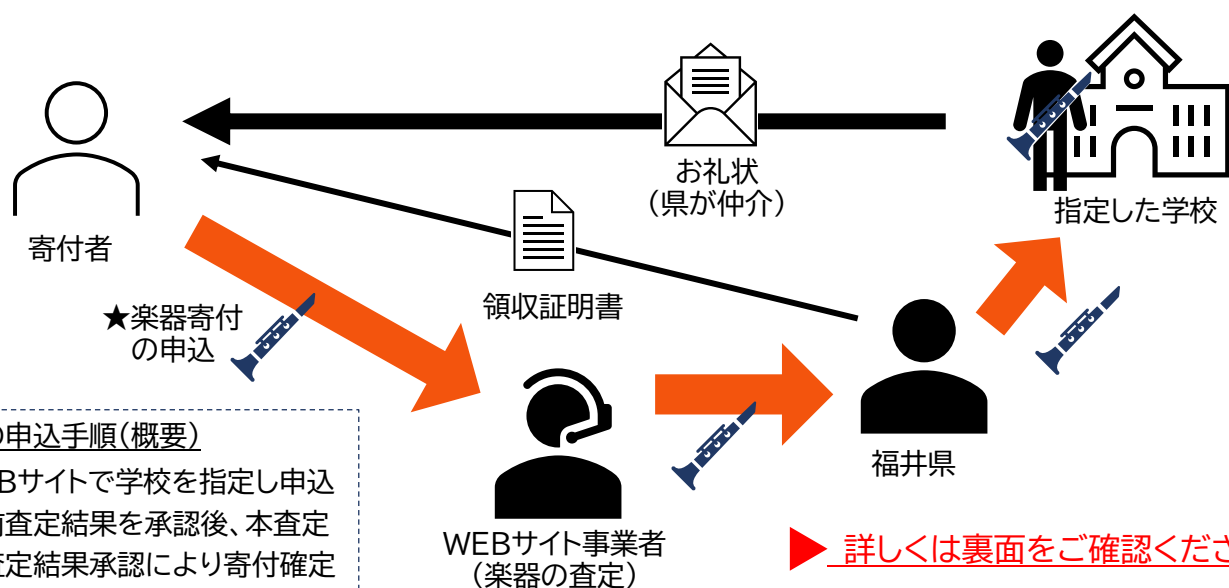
お礼状
（県が仲介）

指定した学校

寄付者

領収証明書

★楽器寄付
の申込

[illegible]の申込手順（概要）
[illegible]Bサイトで学校を指定し申込
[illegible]査定結果を承認後、本査定
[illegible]定結果承認により寄付確定

WEBサイト事業者
（楽器の査定）

福井県

▶ 詳しくは裏面をご確認くださ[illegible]